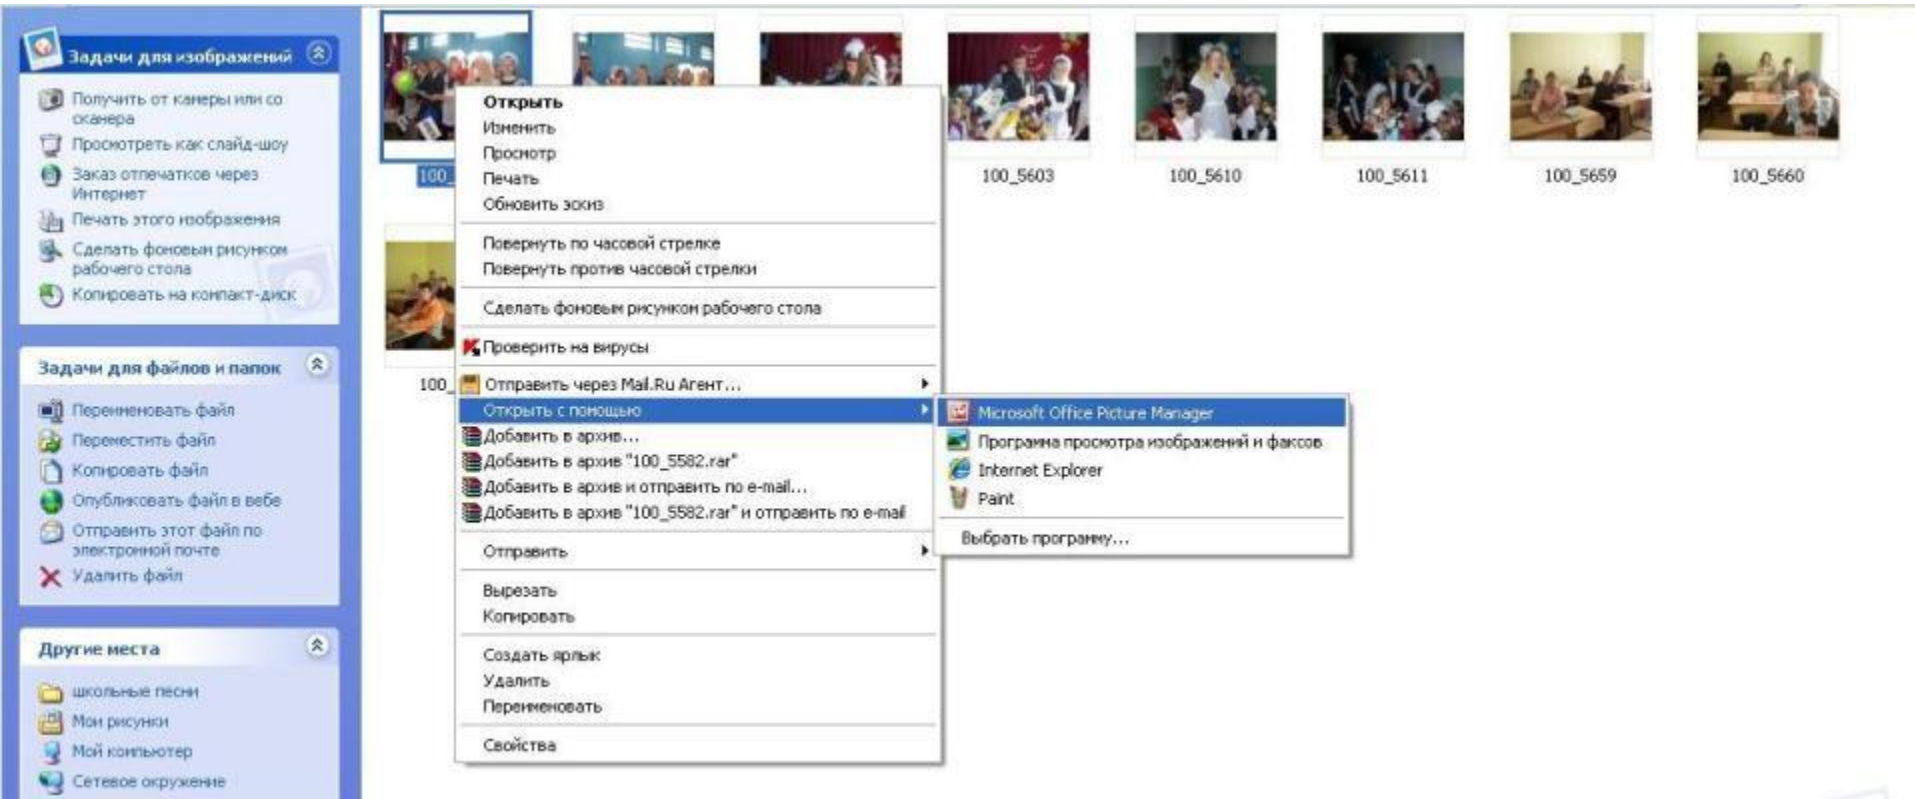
Задачи для изображений

Получить от камеры или со сканера
Просмотреть как слайд-шоу
Заказ отпечатков через Интернет
Печать этого изображения
Сделать фоновым рисунком рабочего стола
Копировать на компакт-диск

Задачи для файлов и папок

Переименовать файл
Переместить файл
Копировать файл
Опубликовать файл в вебе
Отправить этот файл по электронной почте
Удалить файл

Другие места

школьные песни
Мои рисунки
Мой компьютер
Сетевое окружение

100_
100_5603
100_5610
100_5611
100_5659
100_5660
100_

Открыть
Изменить
Просмотр
Печать
Обновить эскиз
Повернуть по часовой стрелке
Повернуть против часовой стрелки
Сделать фоновым рисунком рабочего стола
Проверить на вирусы
Отправить через Mail.Ru Агент...
Открыть с помощью
Добавить в архив...
Добавить в архив "100_5582.rar"
Добавить в архив и отправить по e-mail...
Добавить в архив "100_5582.rar" и отправить по e-mail
Отправить
Вырезать
Копировать
Создать ярлык
Удалить
Переименовать
Свойства

Microsoft Office Picture Manager
Программа просмотра изображений и факсов
Internet Explorer
Paint
Выбрать программу...